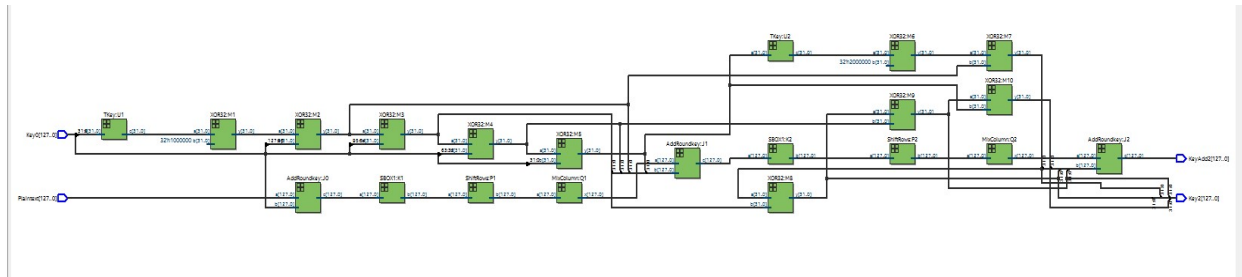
Key0[127..0]
TKey:U1
31:0
a[31..0]
y[31..0]
XOR32:M1
a[31..0]
y[31..0]
32'h1000000
b[31..0]
XOR32:M2
a[31..0]
y[31..0]
127:96
b[31..0]
XOR32:M3
a[31..0]
y[31..0]
95:64
b[31..0]
XOR32:M4
a[31..0]
y[31..0]
63:32
b[31..0]
XOR32:M5
a[31..0]
y[31..0]
31:0
b[31..0]
TKey:U2
a[31..0]
y[31..0]
XOR32:M6
a[31..0]
y[31..0]
32'h2000000
b[31..0]
XOR32:M7
a[31..0]
y[31..0]
b[31..0]
XOR32:M10
a[31..0]
y[31..0]
b[31..0]
XOR32:M9
a[31..0]
y[31..0]
b[31..0]
Plaintext[127..0]
AddRoundkey:J0
a[127..0]
y[127..0]
c[127..0]
SBOX1:K1
a[127..0]
y[127..0]
ShiftRows:P1
a[127..0]
y[127..0]
MixColumn:Q1
a[127..0]
y[127..0]
AddRoundkey:J1
a[127..0]
y[127..0]
c[127..0]
SBOX1:K2
a[127..0]
y[127..0]
ShiftRows:P2
a[127..0]
y[127..0]
MixColumn:Q2
a[127..0]
y[127..0]
XOR32:M8
a[31..0]
y[31..0]
b[31..0]
AddRoundkey:J2
a[127..0]
y[127..0]
c[127..0]
KeyAdd2[127..0]
Key2[127..0]